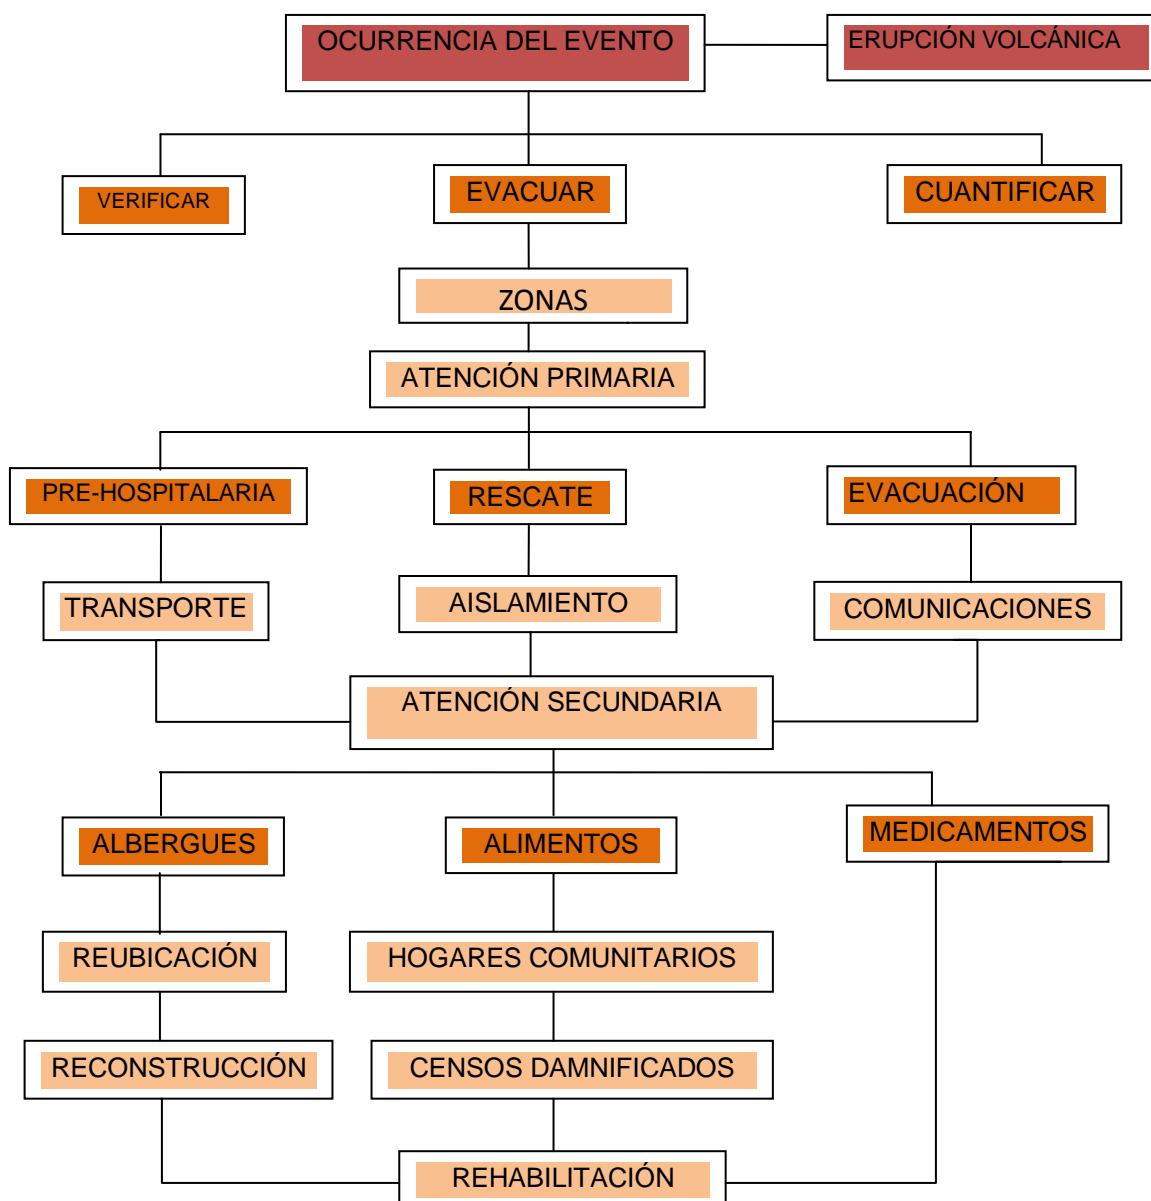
OCURRENCIA DEL EVENTO

ERUPCIÓN VOLCÁNICA

VERIFICAR

EVACUAR

CUANTIFICAR

ZONAS

ATENCIÓN PRIMARIA

PRE-HOSPITALARIA

RESCATE

EVACUACIÓN

TRANSPORTE

AISLAMIENTO

COMUNICACIONES

ATENCIÓN SECUNDARIA

ALBERGUES

ALIMENTOS

MEDICAMENTOS

REUBICACIÓN

HOGARES COMUNITARIOS

RECONSTRUCCIÓN

CENSOS DAMNIFICADOS

REHABILITACIÓN